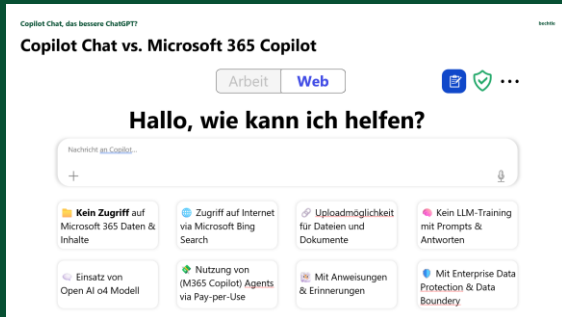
Copilot Chat, das bessere ChatGPT?

bechtle

Copilot Chat vs. Microsoft 365 Copilot

Arbeit Web

Hallo, wie kann ich helfen?

Nachricht an Copilot...

+

Kein Zugriff auf Microsoft 365 Daten & Inhalte

Zugriff auf Internet via Microsoft Bing Search

Uploadmöglichkeit für Dateien und Dokumente

Kein LLM-Training mit Prompts & Antworten

Einsatz von Open AI o4 Modell

Nutzung von (M365 Copilot) Agents via Pay-per-Use

Mit Anweisungen & Erinnerungen

Mit Enterprise Data Protection & Data Boundery